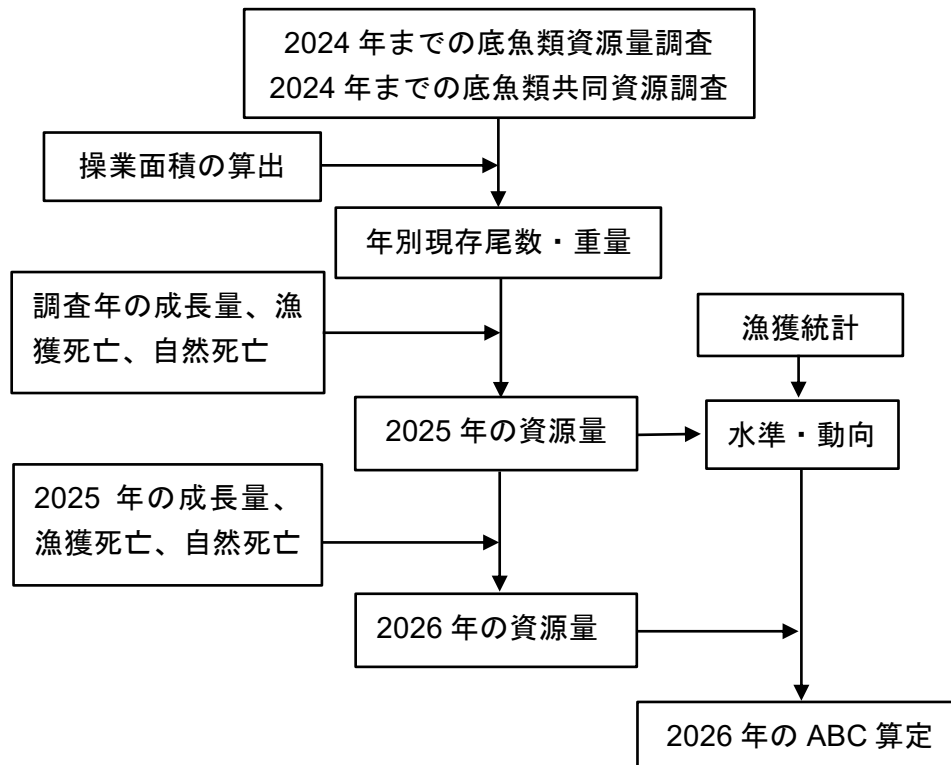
2024 年までの底魚類資源量調査
2024 年までの底魚類共同資源調査

操業面積の算出

年別現存尾数・重量

調査年の成長量、漁獲死亡、自然死亡

漁獲統計

2025 年の資源量

水準・動向

2025 年の成長量、漁獲死亡、自然死亡

2026 年の資源量

2026 年の ABC 算定